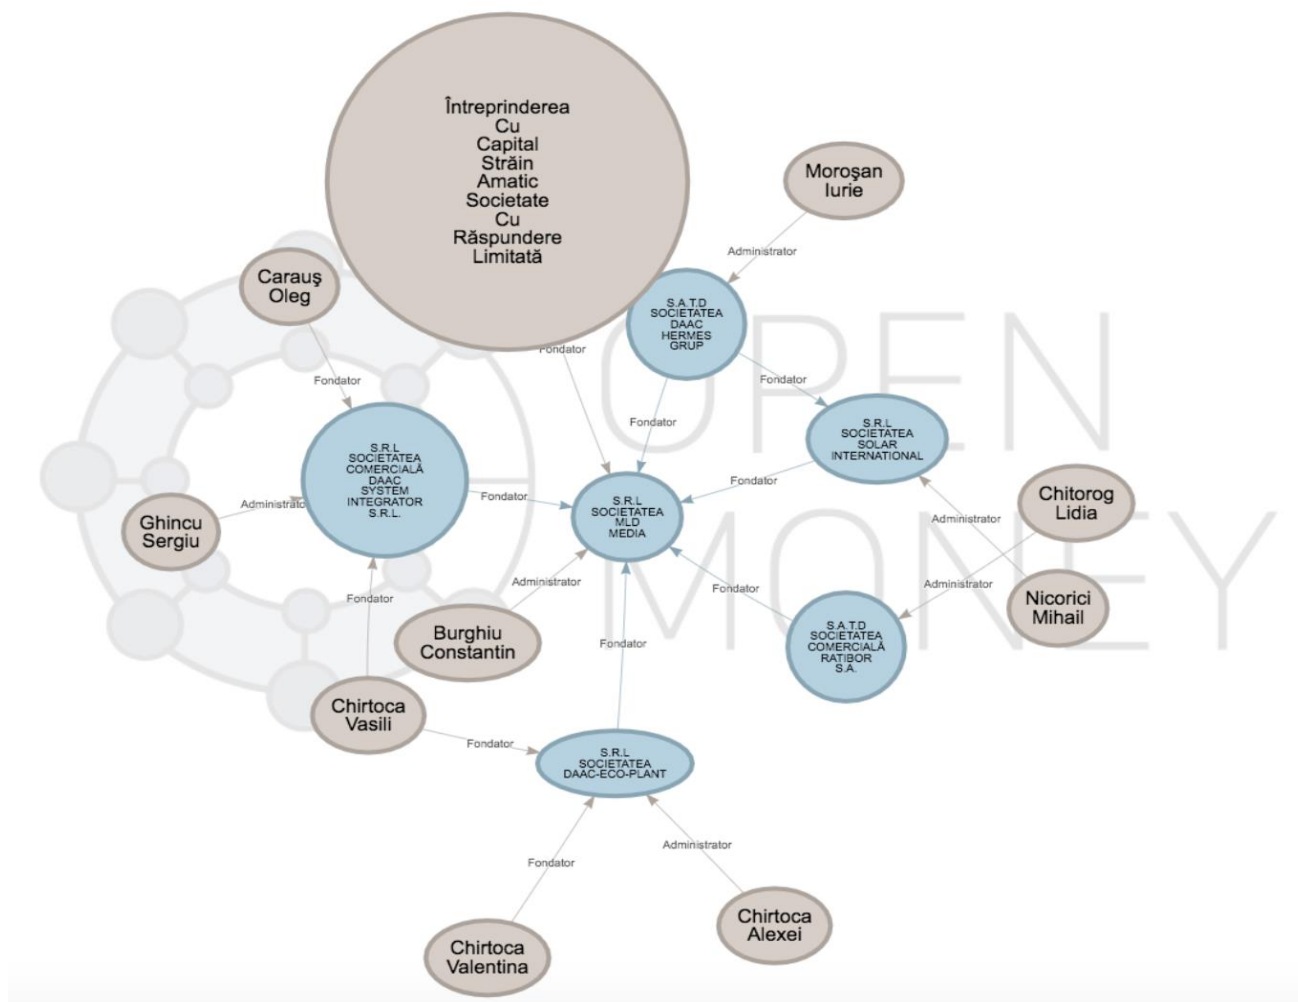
Întreprinderea Cu Capital Străin Amatic Societate Cu Răspundere Limitată

Moroşan Iurie

Administrator

S.A.T.D SOCIETATEA DAAC HERMES GRUP

Carauş Oleg

Fondator

Fondator

Fondator

Fondator

S.R.L SOCIETATEA SOLAR INTERNATIONAL

S.R.L SOCIETATEA COMERCIALĂ DAAC SYSTEM INTEGRATOR S.R.L.

Fondator

S.R.L SOCIETATEA MLD MEDIA

Fondator

Chitorog Lidia

Ghincu Sergiu

Administrator

Administrator

Administrator

Administrator

Nicorici Mihail

Fondator

Fondator

Burghiu Constantin

Fondator

S.A.T.D SOCIETATEA COMERCIALĂ RATIBOR S.A.

Chirtoca Vasili

Fondator

S.R.L SOCIETATEA DAAC-ECO-PLANT

Fondator

Administrator

Chirtoca Alexei

Chirtoca Valentina

OPEN MONEY